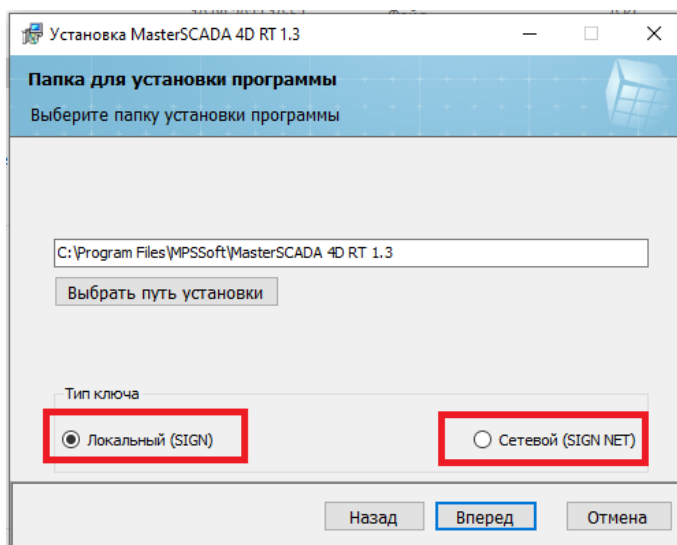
Установка MasterSCADA 4D RT 1.3

Папка для установки программы

Выберите папку установки программы

C:\Program Files\MPSSoft\MasterSCADA 4D RT 1.3

Выбрать путь установки

Тип ключа

Локальный (SIGN)

Сетевой (SIGN NET)

Назад Вперед Отмена